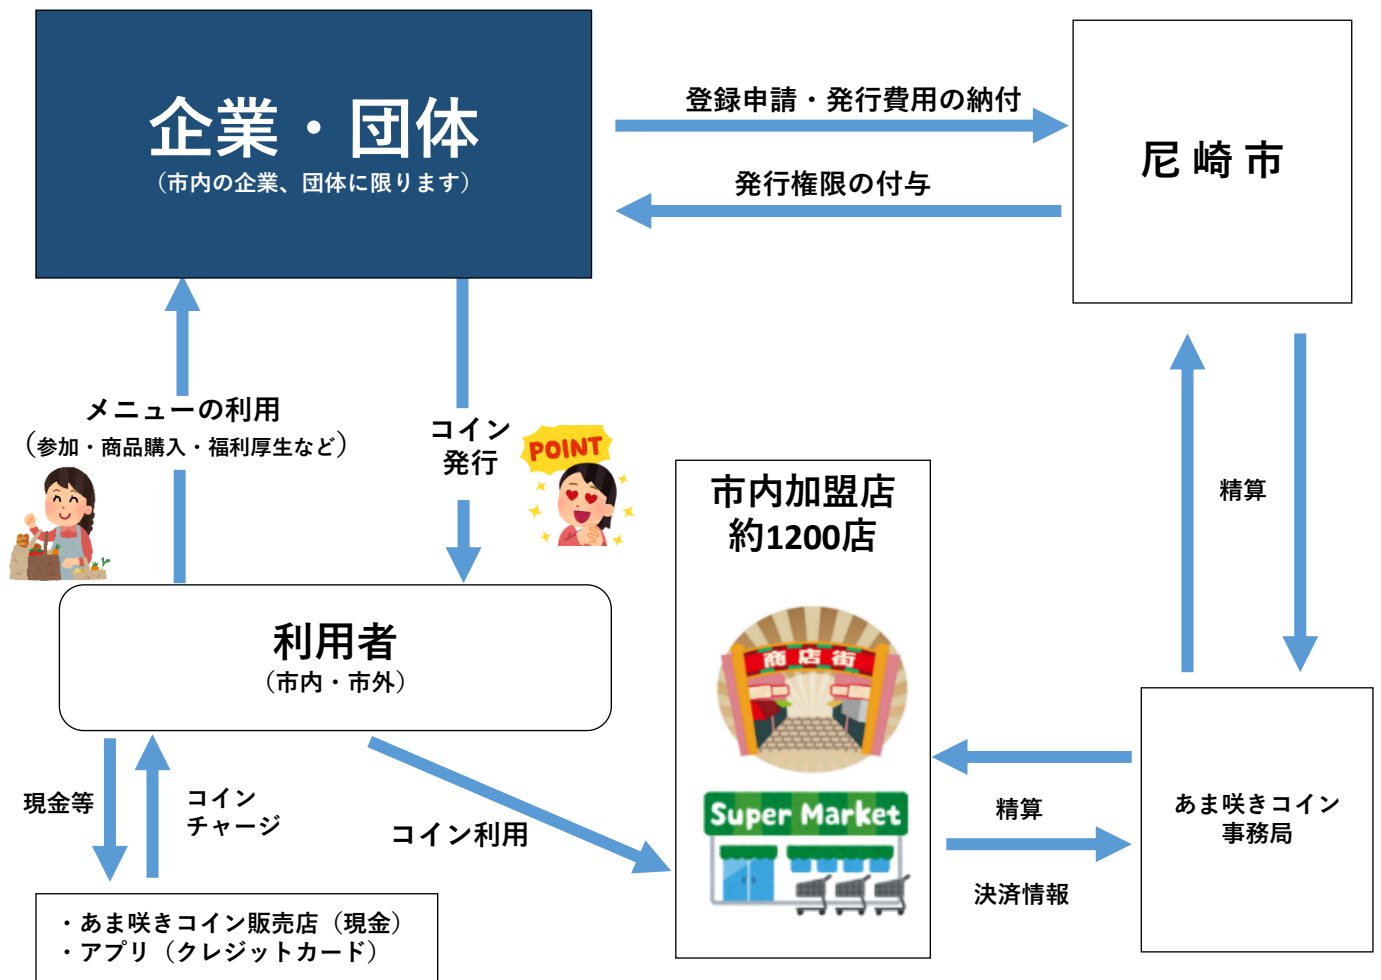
企業・団体
（市内の企業、団体に限ります）

登録申請・発行費用の納付

発行権限の付与

尼崎市

メニューの利用
（参加・商品購入・福利厚生など）

コイン
発行

POINT

市内加盟店
約1200店

商店街

Super Market

精算

利用者
（市内・市外）

現金等

コイン
チャージ

コイン利用

精算

決済情報

あま咲きコイン
事務局

・あま咲きコイン販売店（現金）
・アプリ（クレジットカード）